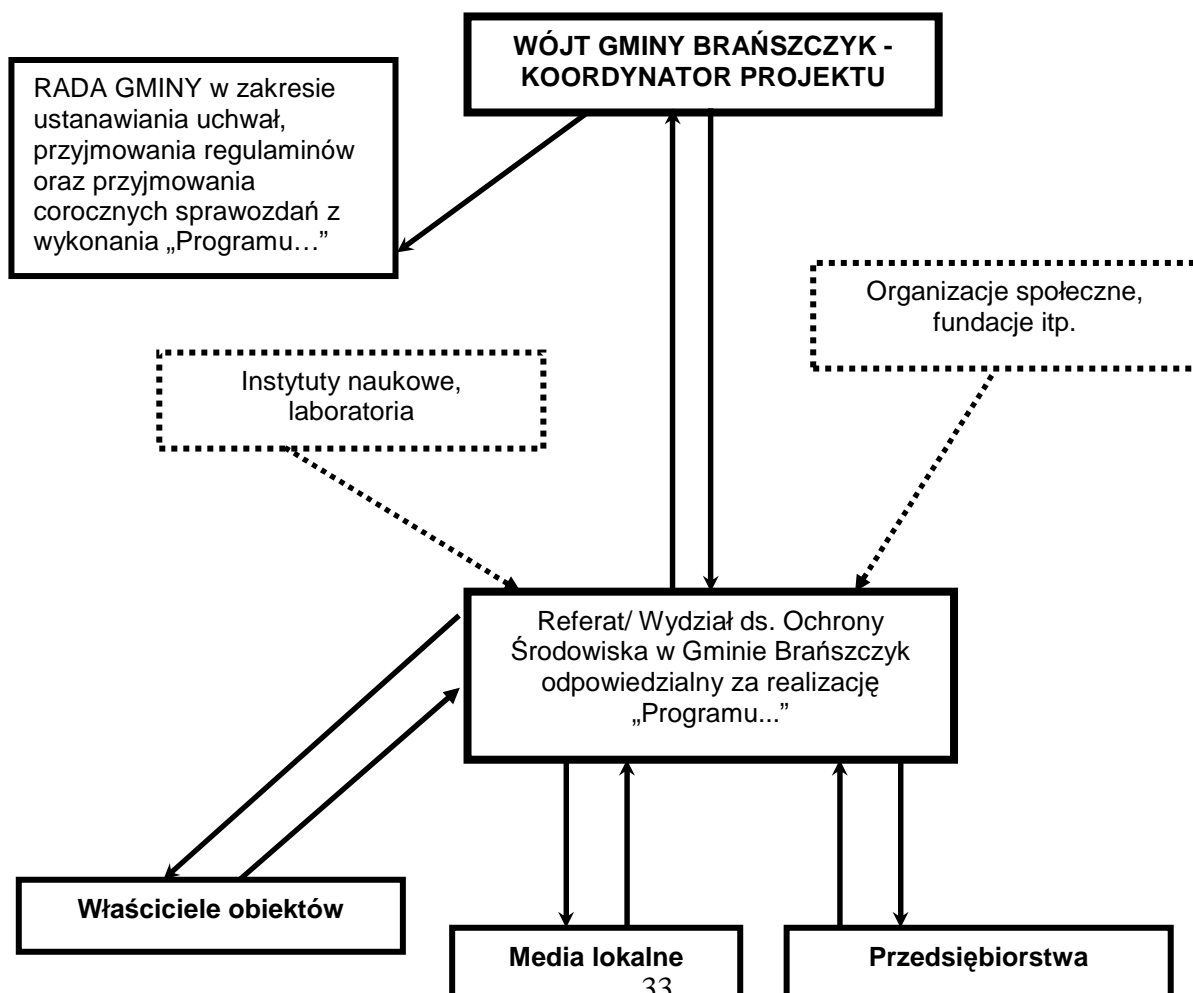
WÓJT GMINY BRAŃSZCZYK - KOORDYNATOR PROJEKTU

RADA GMINY w zakresie ustanawiania uchwał, przyjmowania regulaminów oraz przyjmowania corocznych sprawozdań z wykonania „Programu…"

Organizacje społeczne, fundacje itp.

Instytuty naukowe, laboratoria

Referat/ Wydział ds. Ochrony Środowiska w Gminie Brańszczyk odpowiedzialny za realizację „Programu..."

Właściciele obiektów

Media lokalne

Przedsiębiorstwa

33